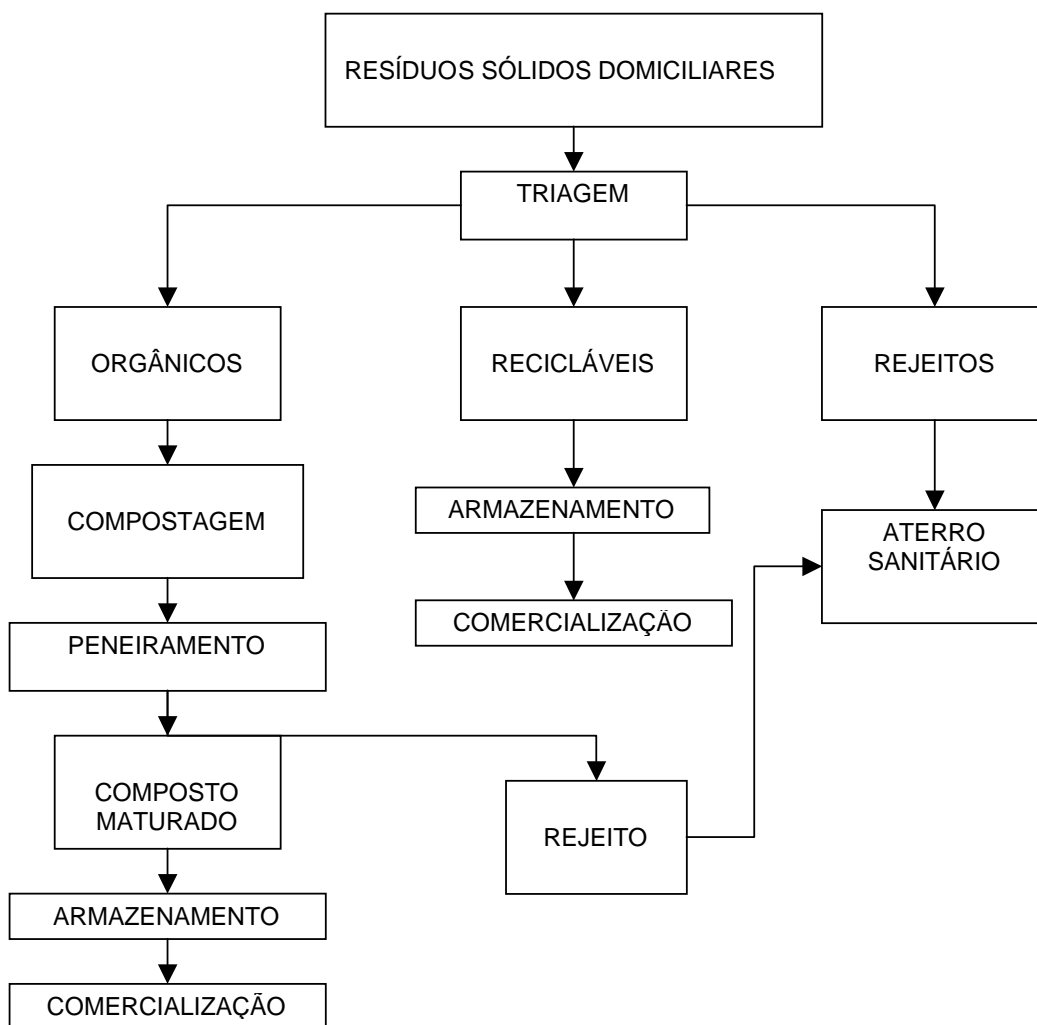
RESÍDUOS SÓLIDOS DOMICILIARES

TRIAGEM

ORGÂNICOS

RECICLÁVEIS

REJEITOS

COMPOSTAGEM

ARMAZENAMENTO

ATERRO SANITÁRIO

COMERCIALIZAÇÃO

PENEIRAMENTO

COMPOSTO MATURADO

REJEITO

ARMAZENAMENTO

COMERCIALIZAÇÃO